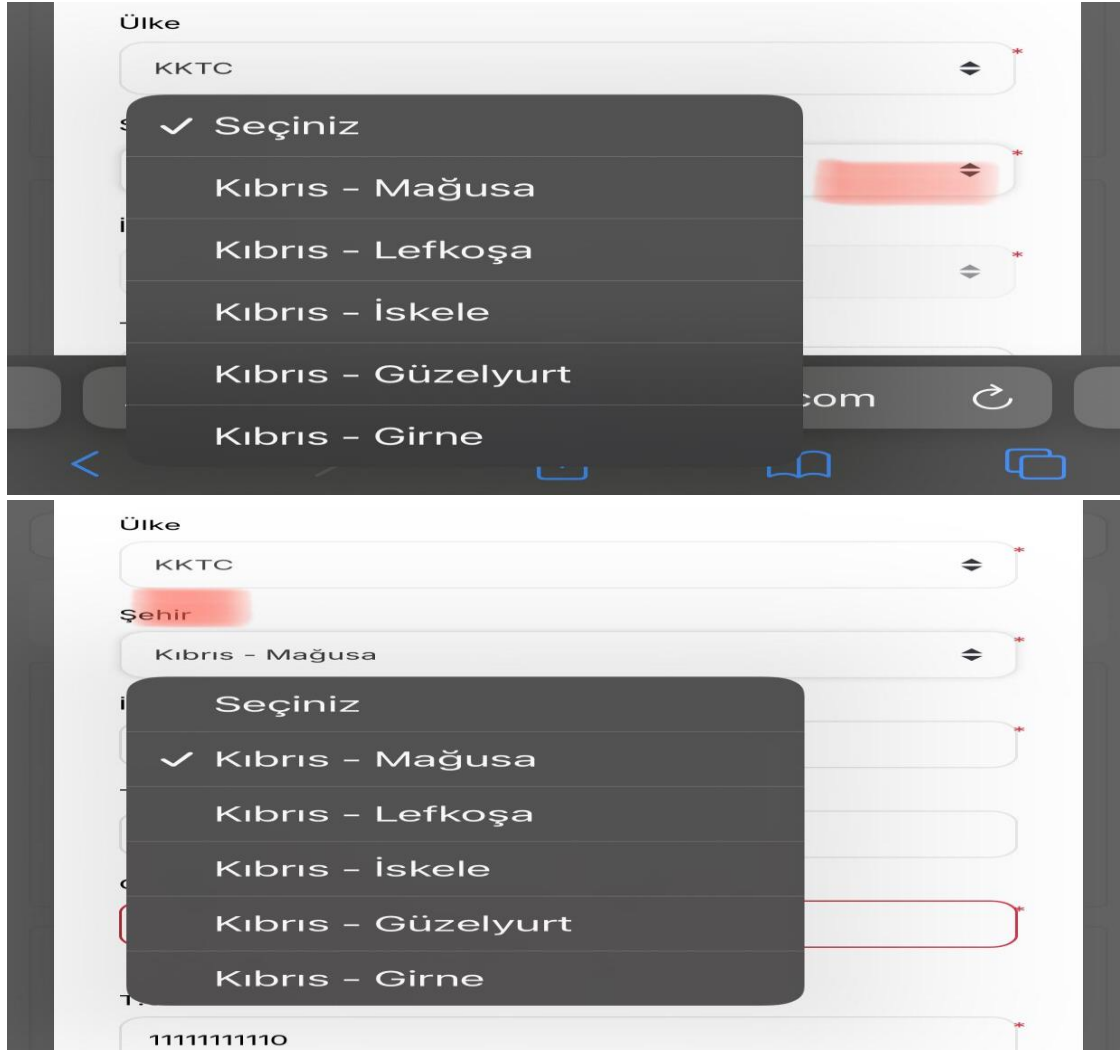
Ülke
KKTC
*
✓ Seçiniz
Kıbrıs - Mağusa
Kıbrıs - Lefkoşa
Kıbrıs - İskele
Kıbrıs - Güzelyurt
Kıbrıs - Girne
*
*
com

Ülke
KKTC
*
Şehir
Kıbrıs - Mağusa
*
Seçiniz
✓ Kıbrıs - Mağusa
Kıbrıs - Lefkoşa
Kıbrıs - İskele
Kıbrıs - Güzelyurt
Kıbrıs - Girne
*
*
11111111110
*